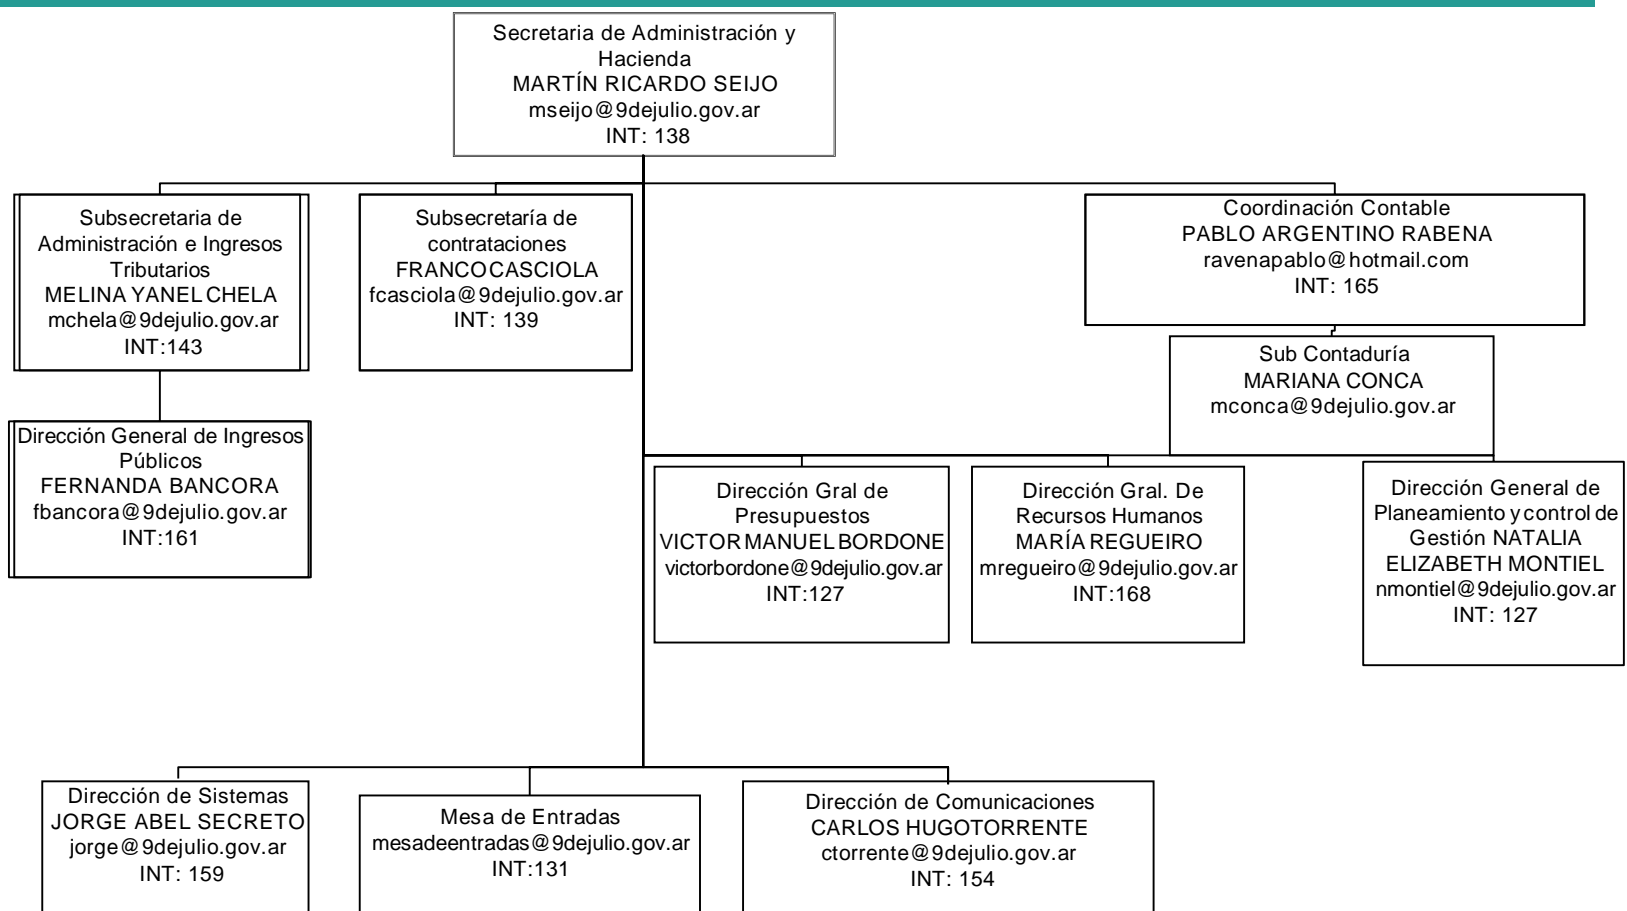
Secretaria de Administración y Hacienda
MARTÍN RICARDO SEIJO
mseijo@9dejulio.gov.ar
INT: 138

Subsecretaria de Administración e Ingresos Tributarios
MELINA YANEL CHELA
mchela@9dejulio.gov.ar
INT:143

Subsecretaría de contrataciones
FRANCOCASCIOLA
fcasciola@9dejulio.gov.ar
INT: 139

Coordinación Contable
PABLO ARGENTINO RABENA
ravenapablo@hotmail.com
INT: 165

Sub Contaduría
MARIANA CONCA
mconca@9dejulio.gov.ar

Dirección General de Ingresos Públicos
FERNANDA BANCORA
fbancora@9dejulio.gov.ar
INT:161

Dirección Gral de Presupuestos
VICTOR MANUEL BORDONE
victorbordone@9dejulio.gov.ar
INT:127

Dirección Gral. De Recursos Humanos
MARÍA REGUEIRO
mregueiro@9dejulio.gov.ar
INT:168

Dirección General de Planeamiento y control de Gestión NATALIA ELIZABETH MONTIEL
nmontiel@9dejulio.gov.ar
INT: 127

Dirección de Sistemas
JORGE ABEL SECRETO
jorge@9dejulio.gov.ar
INT: 159

Mesa de Entradas
mesadeentradas@9dejulio.gov.ar
INT:131

Dirección de Comunicaciones
CARLOS HUGOTORRENTE
ctorrente@9dejulio.gov.ar
INT: 154